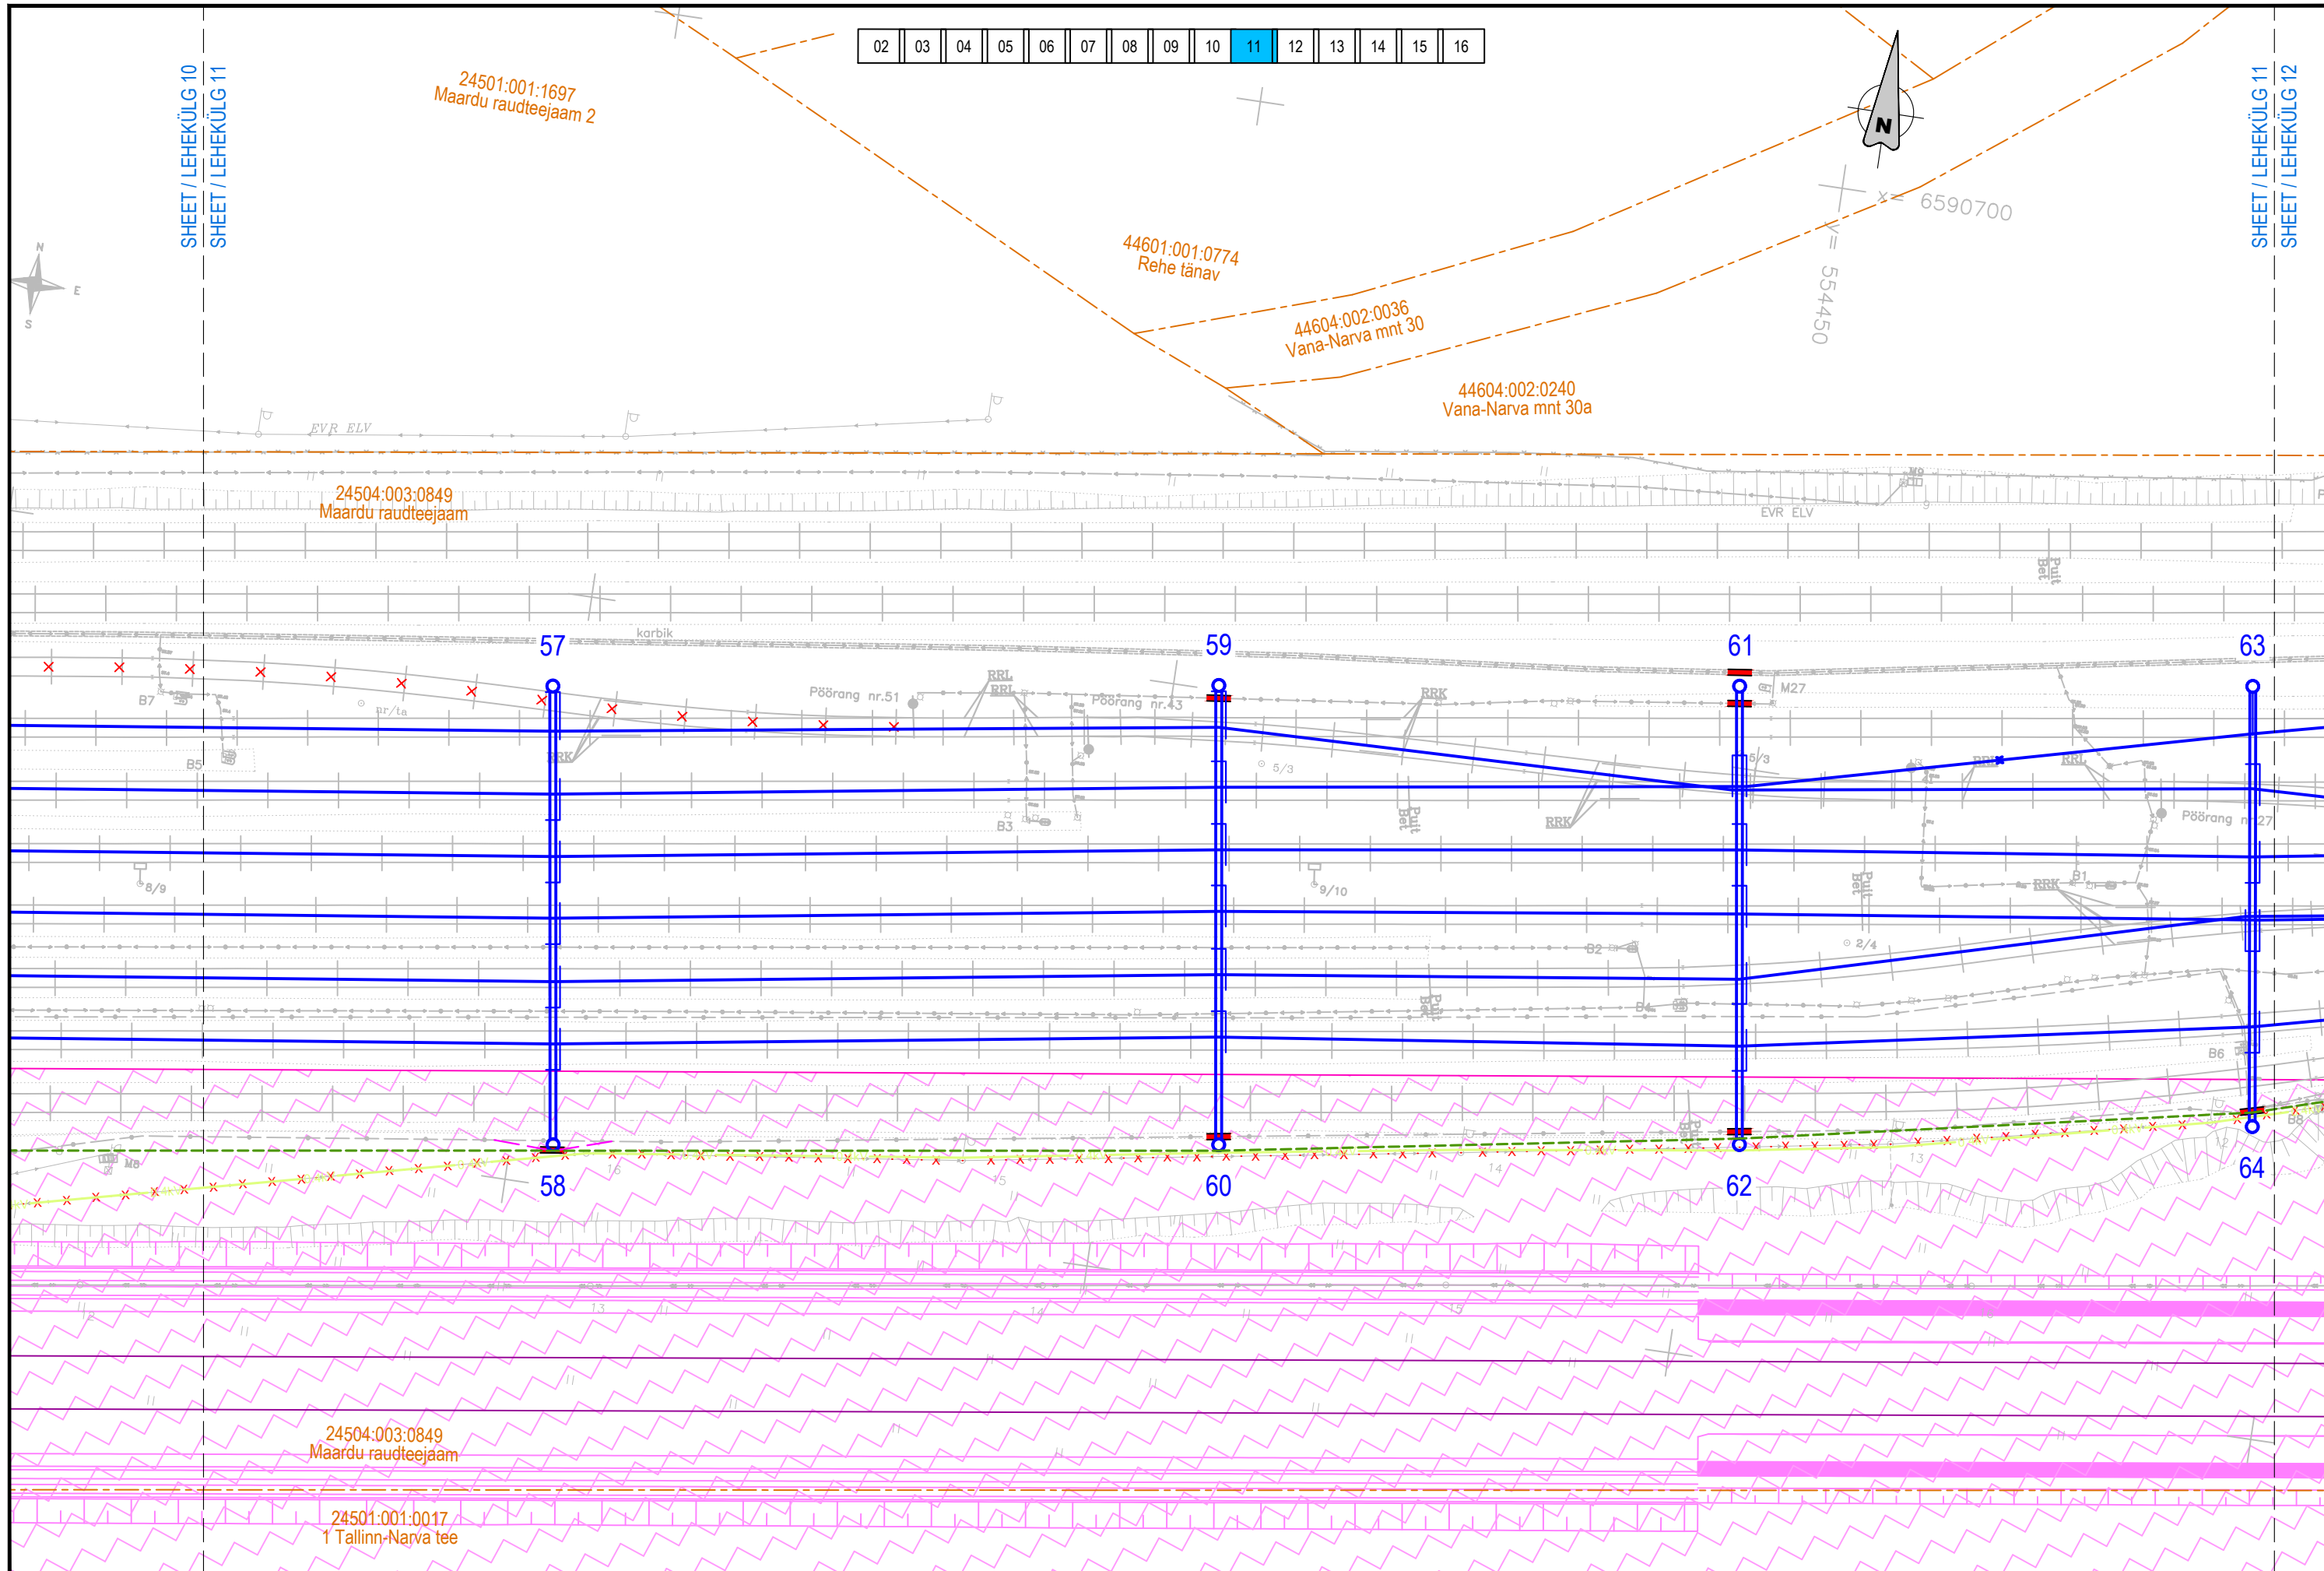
| 02 | 03 | 04 | 05 | 06 | 07 | 08 | 09 | 10 | 11 | 12 | 13 | 14 | 15 | 16 |
|---|---|---|---|---|---|---|---|---|---|---|---|---|---|---|

SHEET / LEHEKÜLG 10
SHEET / LEHEKÜLG 11

SHEET / LEHEKÜLG 11
SHEET / LEHEKÜLG 12

N
E
S

N

24501:001:1697
Maardu raudteejaam 2

44601:001:0774
Rehe tänav

x= 6590700
y= 554450

44604:002:0036
Vana-Narva mnt 30

44604:002:0240
Vana-Narva mnt 30a

EVR ELV

24504:003:0849
Maardu raudteejaam

EVR ELV

Bet Puit

karbik

57
59
61
63

B7
B5
Pöörang nr.51
RRL
RRL
Pöörang nr.43
RRK
M27
RRK
5/3
5/3
RRK
RRK
Pöörang nr.27
B3
Bet Puit
RRK
8/9
9/10
Bet Puit
RRK
B1
2/4
B2
B4
Bet Puit
B6

58
60
62
64

24504:003:0849
Maardu raudteejaam

24501:001:0017
1 Tallinn-Narva tee